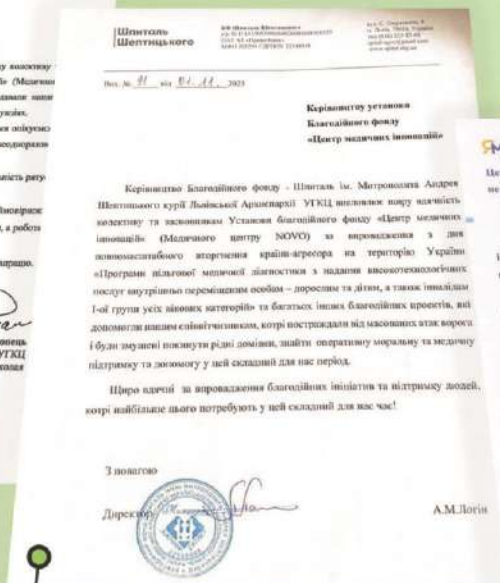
Шпиталь Шептицького

Вих. № 91 від 01.11. 2023

Керівництву установи Благодійного фонду «Центр медичних інновацій»

Керівництво Благодійного фонду - Шпиталь ім. Митрополита Андрея Шептицького курії Львівської Архиєпархії УГКЦ висловлює щиру вдячність колективу та засновникам Установи благодійного фонду «Центр медичних інновацій» (Медичного центру NOVO) за впровадження з дня повномасштабного вторгнення країни-агресора на територію України «Програми пільгової медичної діагностики з надання високотехнологічних послуг внутрішньо переміщеним особам – дорослим та дітям, а також інвалідам І-ої групи усіх вікових категорій» та багатьох інших благодійних проектів, які допомогли нашим співвітчизникам, котрі постраждали від масованих атак ворога і були змушені покинути рідні домівки, знайти оперативну моральну та медичну підтримку та допомогу у цей складний для нас період.

Щиро вдячні за впровадження благодійних ініціатив та підтримку людей, котрі найбільше цього потребують у цей складний для нас час!

З повагою

Директор

А.М.Логін